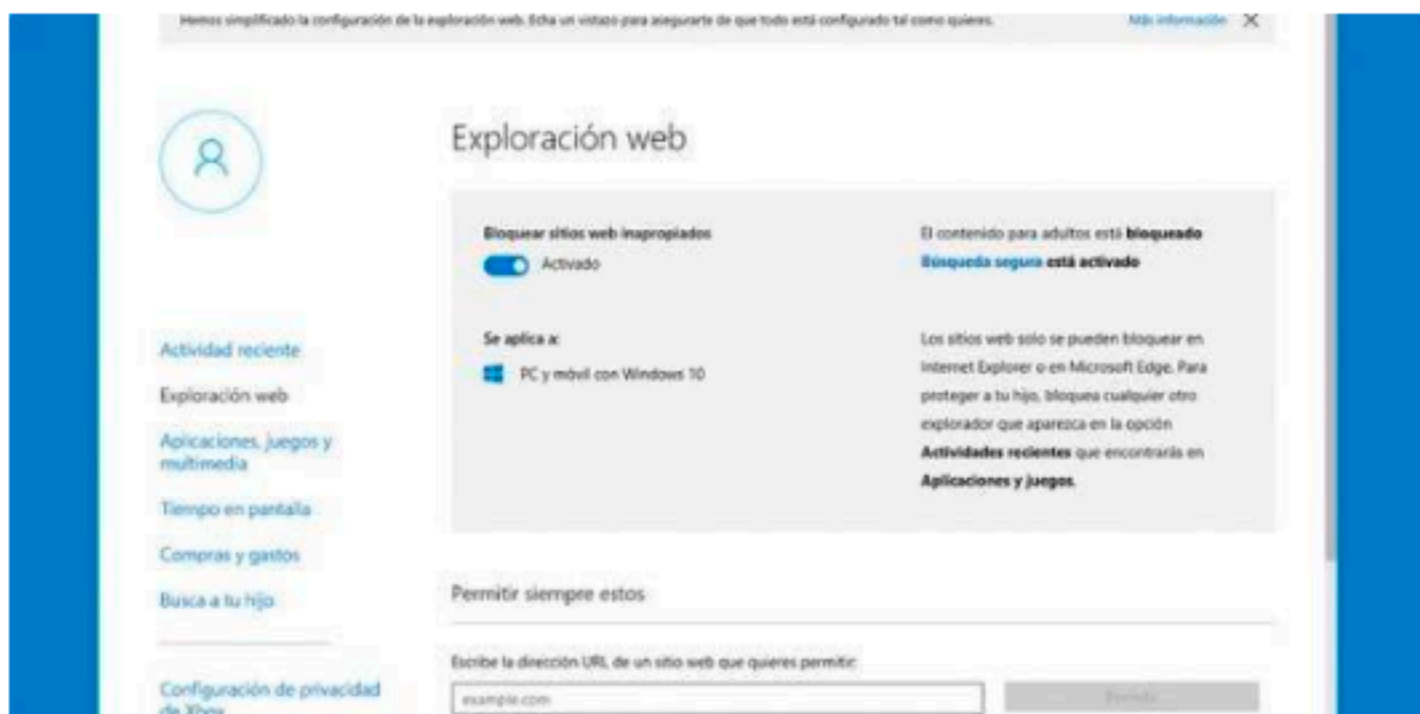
Hemos simplificado la configuración de la exploración web. Echa un vistazo para asegurarte de que todo está configurado tal como quieres. Más información ✕

Exploración web

Bloquear sitios web inapropiados
Activado

El contenido para adultos está **bloqueado**
**Búsqueda segura está activado**

Se aplica a:
PC y móvil con Windows 10

Los sitios web solo se pueden bloquear en Internet Explorer o en Microsoft Edge. Para proteger a tu hijo, bloquea cualquier otro explorador que aparezca en la opción **Actividades recientes** que encontrarás en **Aplicaciones y juegos**.

Actividad reciente
Exploración web
Aplicaciones, juegos y multimedia
Tiempo en pantalla
Compras y gastos
Busca a tu hijo
Configuración de privacidad de Xbox

Permitir siempee estos

Escribe la dirección URL de un sitio web que quieres permitir:
example.com
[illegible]